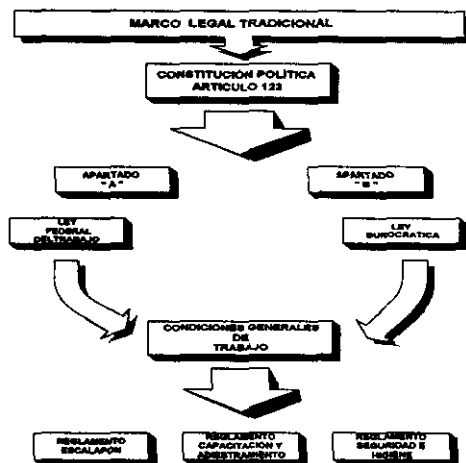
MARCO LEGAL TRADICIONAL

CONSTITUCION POLITICA ARTICULO 123

APARTADO "A"

APARTADO "B"

LEY FEDERAL DEL TRABAJO

LEY BUROCRATICA

CONDICIONES GENERALES DE TRABAJO

REGLAMENTO ESCALAFON

REGLAMENTO CAPACITACION Y ADIESTRAMIENTO

REGLAMENTO SEGURIDAD E HIGIENE